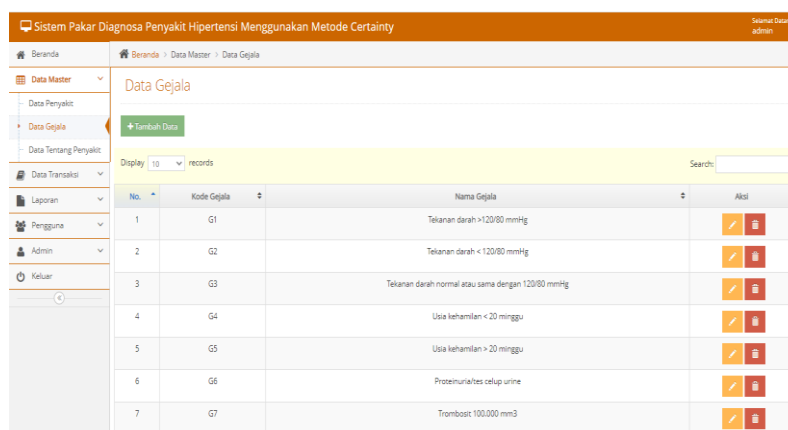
Sistem Pakar Diagnosa Penyakit Hipertensi Menggunakan Metode Certainty

Selamat Datang
admin

Beranda
Data Master
Data Penyakit
Data Gejala
Data Tentang Penyakit
Data Transaksi
Laporan
Pengguna
Admin
Keluar

Beranda > Data Master > Data Gejala

Data Gejala

+ Tambah Data

Display 10 records

Search:

| No. | Kode Gejala | Nama Gejala | Aksi |
|---|---|---|---|
| 1 | G1 | Tekanan darah >120/80 mmHg | |
| 2 | G2 | Tekanan darah < 120/80 mmHg | |
| 3 | G3 | Tekanan darah normal atau sama dengan 120/80 mmHg | |
| 4 | G4 | Usia kehamilan < 20 minggu | |
| 5 | G5 | Usia kehamilan > 20 minggu | |
| 6 | G6 | Proteinuria/tes celup urine | |
| 7 | G7 | Trombosit 100.000 mm3 | |